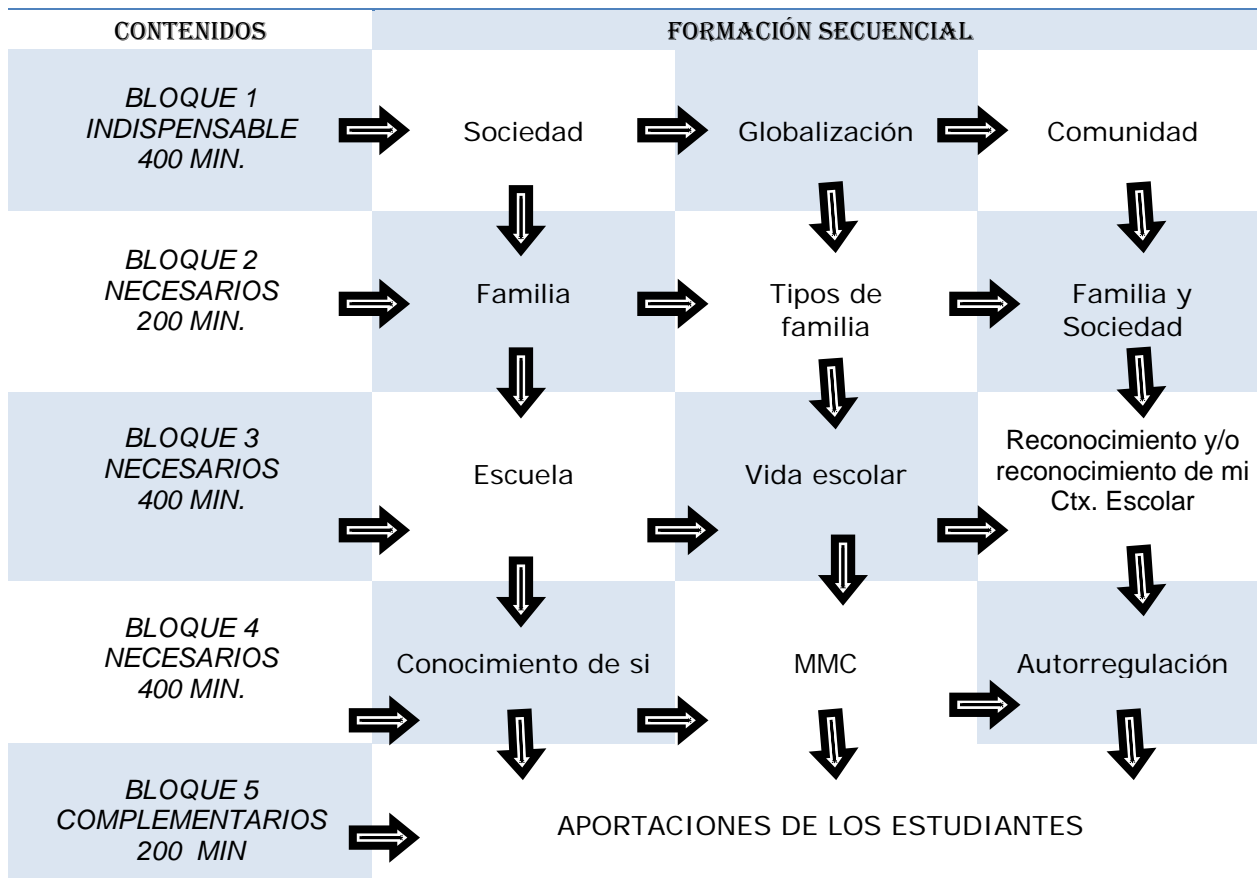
| CONTENIDOS | FORMACIÓN SECUENCIAL | | |
|---|---|---|---|
| *BLOQUE 1 INDISPENSABLE 400 MIN.* | Sociedad | Globalización | Comunidad |
| *BLOQUE 2 NECESARIOS 200 MIN.* | Familia | Tipos de familia | Familia y Sociedad |
| *BLOQUE 3 NECESARIOS 400 MIN.* | Escuela | Vida escolar | Reconocimiento y/o reconocimiento de mi Ctx. Escolar |
| *BLOQUE 4 NECESARIOS 400 MIN.* | Conocimiento de si | MMC | Autorregulación |
| *BLOQUE 5 COMPLEMENTARIOS 200 MIN* | APORTACIONES DE LOS ESTUDIANTES | | |